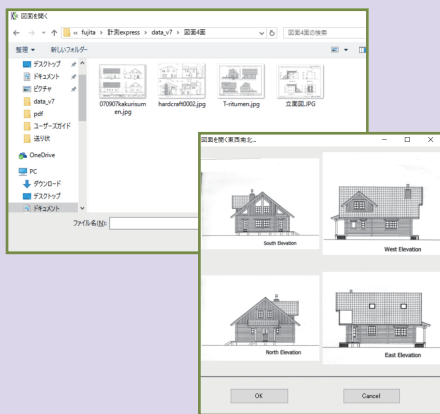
図面を開く

« fujita › 計測express › data_v7 › 図面4面

図面4面の検索

整理 ▼ 新しいフォルダー

デスクトップ
ドキュメント
ピクチャ
data_v7
pdf
ユーザーズガイド
送り状
OneDrive
PC
ダウンロード
デスクトップ
ドキュメント

070907kakurisumen.jpg
hardcraft0002.jpg
T-ritumen.jpg
立面図.JPG

ファイル名(N):

図面を開く(東西南北...

South Elevation
West Elevation
North Elevation
East Elevation

OK
Cancel